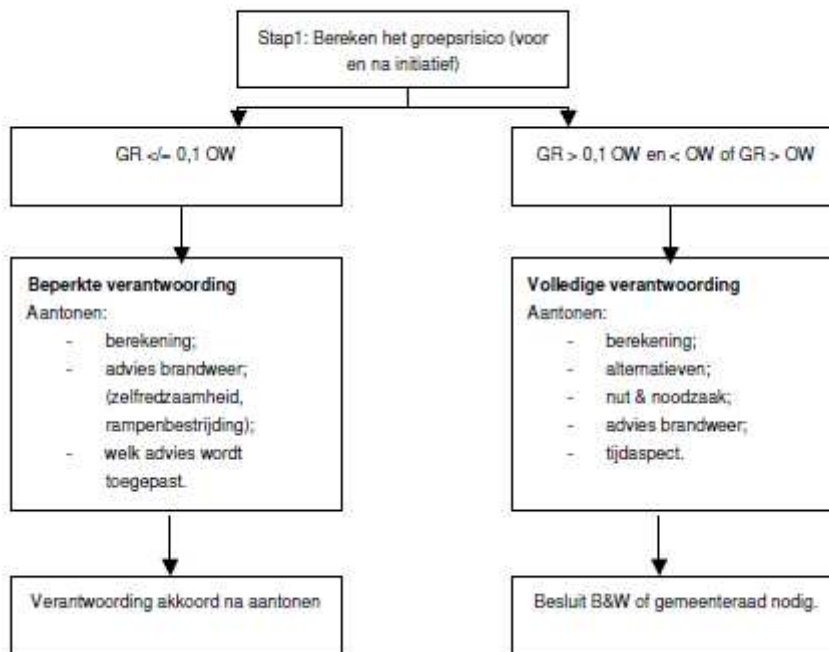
Stap1: Bereken het groepsrisico (voor en na initiatief)

GR </= 0,1 OW

GR > 0,1 OW en < OW of GR > OW

**Beperkte verantwoording**
Aantonen:
- berekening;
- advies brandweer; (zelfredzaamheid, rampenbestrijding);
- welk advies wordt toegepast.

**Volledige verantwoording**
Aantonen:
- berekening;
- alternatieven;
- nut & noodzaak;
- advies brandweer;
- tijdaspect.

Verantwoording akkoord na aantonen

Besluit B&W of gemeenteraad nodig.